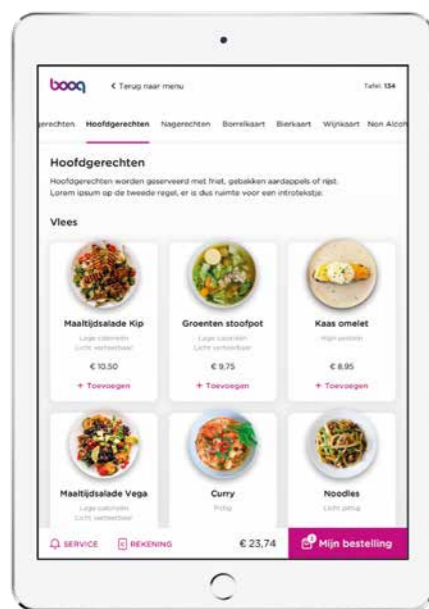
booq

< Terug naar menu

Tafel: 134

gerechten Hoofdgerechten Nagerechten Borrelkaart Bierkaart Wijnkaart Non Alco

Hoofdgerechten

Hoofdgerechten worden geserveerd met friet, gebakken aardappels of rijst. Lorem ipsum op de tweede regel, er is dus ruimte voor een introtekstje.

Vlees

Maaltijdsalade Kip
Lage calorieën
Licht verteerbaar
€ 10,50
+ Toevoegen

Groenten stoofpot
Lage calorieën
Licht verteerbaar
€ 9,75
+ Toevoegen

Kaas omelet
High protein
€ 8,95
+ Toevoegen

Maaltijdsalade Vega
Lage calorieën
Licht verteerbaar

Curry
Pittig

Noodles
Licht pittig

SERVICE REKENING € 23,74 Mijn bestelling